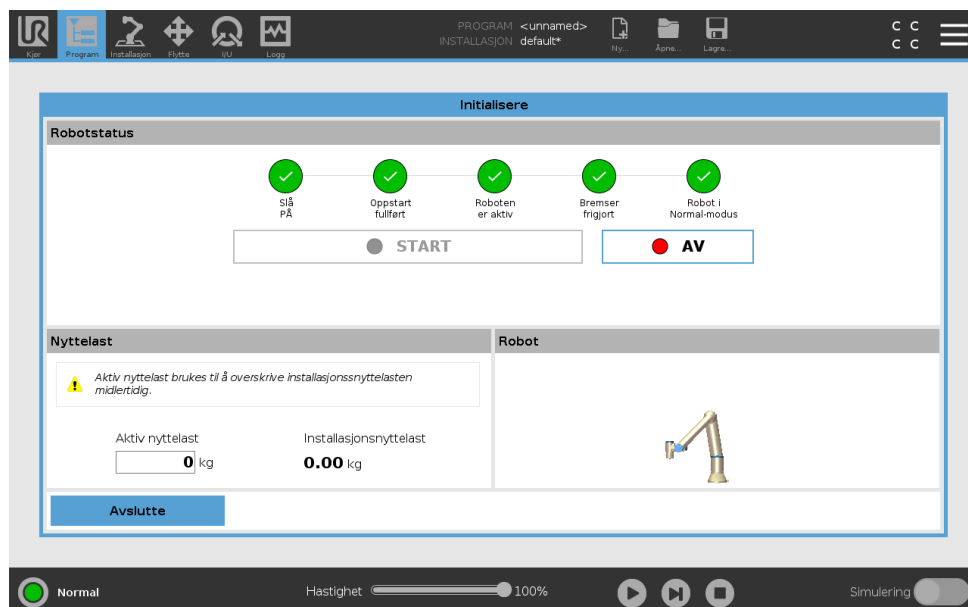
Kjør Program Installasjon Flytte I/U Logg

PROGRAM <unnamed>
INSTALLASJON default*

Ny... Åpne... Lagre...

C C
C C

Initialisere

Robotstatus

Slå PÅ

Oppstart fullført

Roboten er aktiv

Bremser frigjort

Robot i Normal-modus

START

AV

Nyttelast

Aktiv nyttelast brukes til å overskrive installasjonssnyttelasten midlertidig.

Aktiv nyttelast
0 kg

Installasjonsnyttelast
0.00 kg

Robot

Avslutte

Normal

Hastighet 100%

Simulering